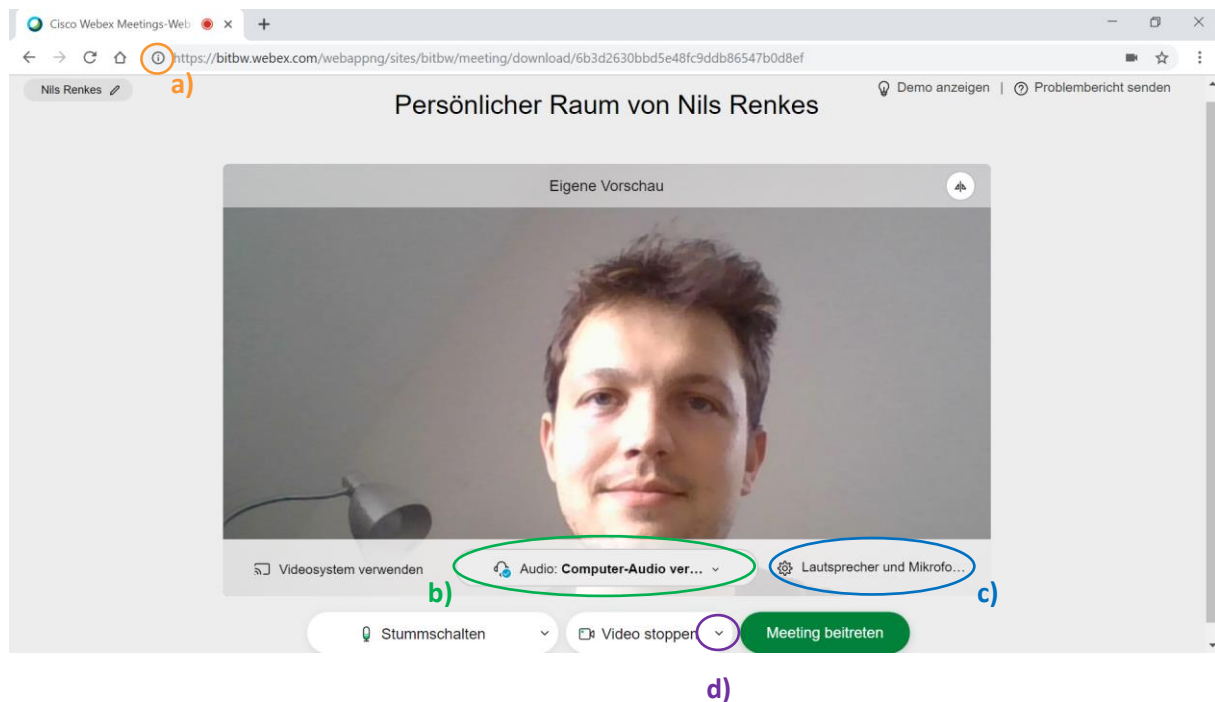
Cisco Webex Meetings-Web ×
+

https://bitbw.webex.com/webappng/sites/bitbw/meeting/download/6b3d2630bbd5e48fc9ddb86547b0d8ef

a)

Nils Renkes

Demo anzeigen | Problembericht senden

Persönlicher Raum von Nils Renkes

Eigene Vorschau

Videosystem verwenden

Audio: Computer-Audio ver...

Lautsprecher und Mikrofo...

b)

c)

Stummschalten

Video stoppen

Meeting beitreten

d)